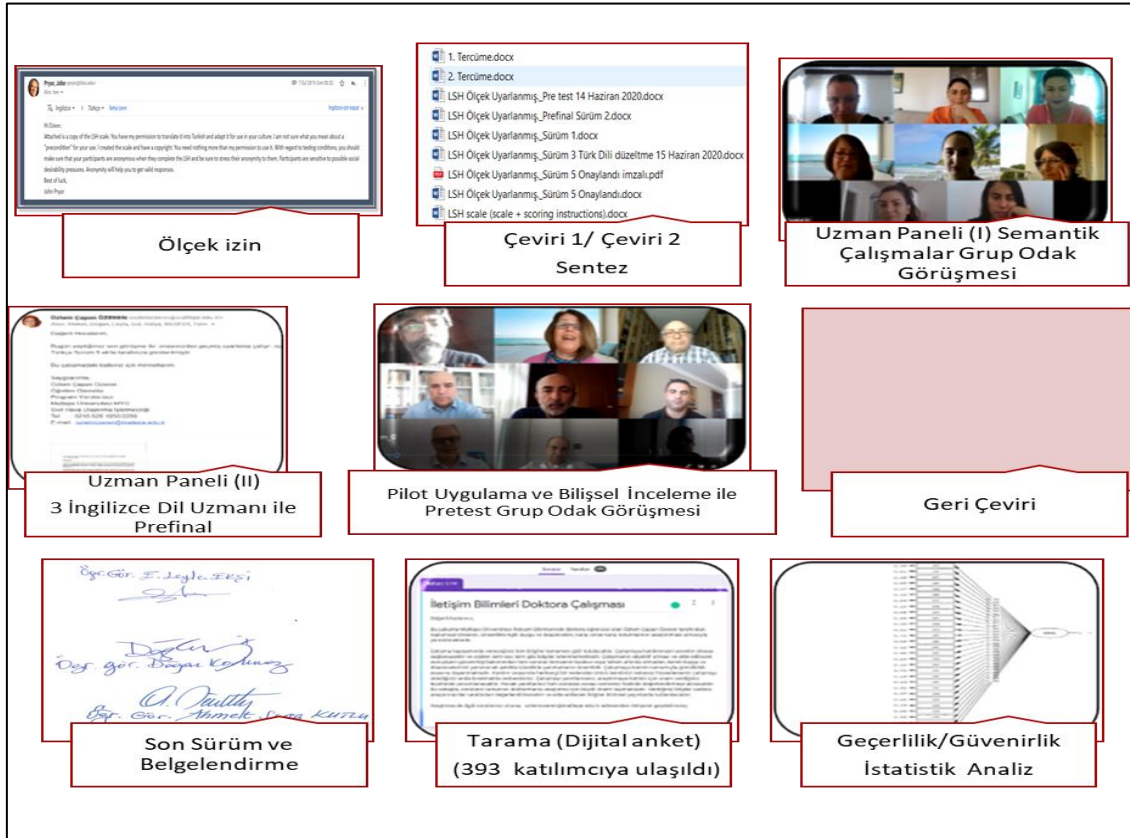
Pryor, John
Hi Özlem,
Attached is a copy of the LSH scale. You have my permission to translate it into Turkish and adapt it for use in your culture. I am not sure what you mean about a "precondition" for your use. I created the scale and have a copyright. You need nothing more than my permission to use it. With regard to testing conditions, you should make sure that your participants are anonymous when they complete the LSH and be sure to stress their anonymity to them. Participants are sensitive to possible social desirability pressures. Anonymity will help you to get valid responses.
Best of luck,
John Pryor

Ölçek izin

1. Tercüme.docx
2. Tercüme.docx
LSH Ölçek Uyarlanmış_Pre test 14 Haziran 2020.docx
LSH Ölçek Uyarlanmış_Prefinal Sürüm 2.docx
LSH Ölçek Uyarlanmış_Sürüm 1.docx
LSH Ölçek Uyarlanmış_Sürüm 3 Türk Dili düzeltme 15 Haziran 2020.docx
LSH Ölçek Uyarlanmış_Sürüm 5 Onaylandı imzalı.pdf
LSH Ölçek Uyarlanmış_Sürüm 5 Onaylandı.docx
LSH scale (scale + scoring instructions).docx

Çeviri 1/ Çeviri 2 Sentez

Uzman Paneli (I) Semantik Çalışmalar Grup Odak Görüşmesi

Özlem Çapan ÖZERDEN
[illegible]

Uzman Paneli (II)
3 İngilizce Dil Uzmanı ile Prefinal

Pilot Uygulama ve Bilişsel İnceleme ile Pretest Grup Odak Görüşmesi

Geri Çeviri

Öğr. Gör. E. Leyla EKŞİ
Öğr. Gör. Doğan Kozlu
Öğr. Gör. Ahmet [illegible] KUTLU

Son Sürüm ve Belgelendirme

İletişim Bilimleri Doktora Çalışması
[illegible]

Tarama (Dijital anket)
(393 katılımcıya ulaşıldı)

Geçerlilik/Güvenirlik İstatistik Analiz